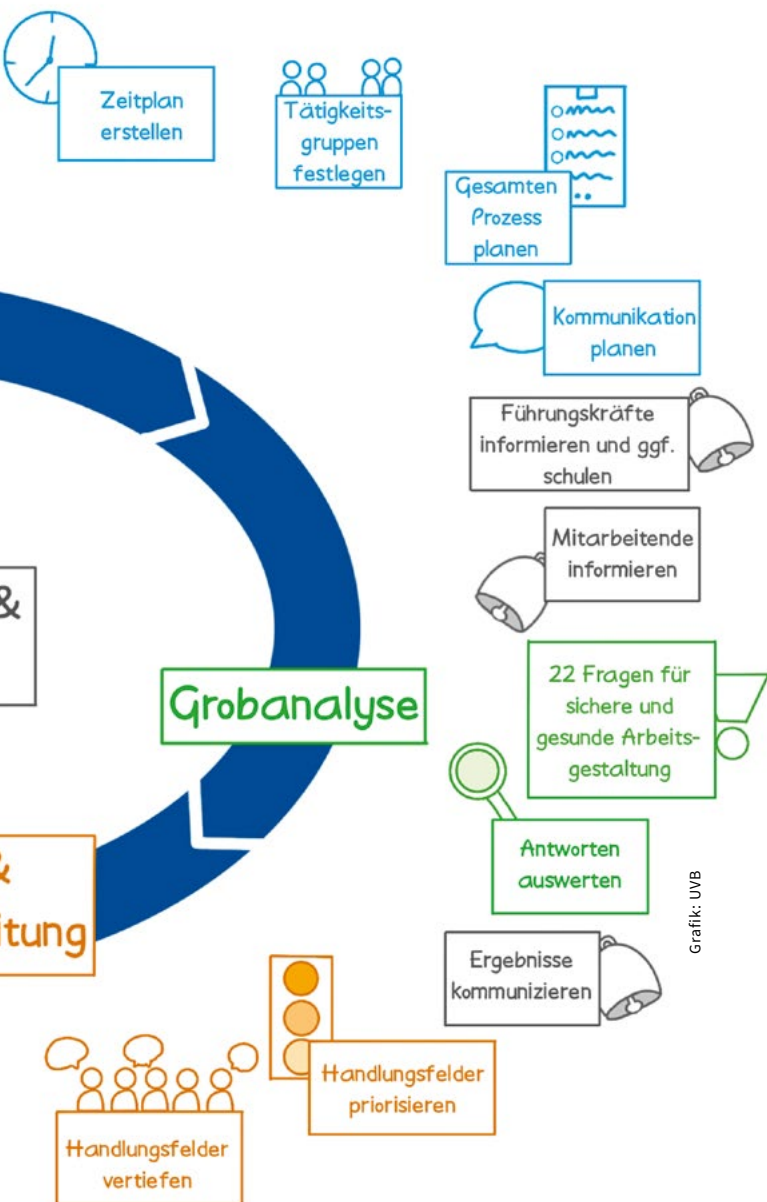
Zeitplan erstellen

Tätigkeitsgruppen festlegen

Gesamten Prozess planen

Kommunikation planen

Führungskräfte informieren und ggf. schulen

Mitarbeitende informieren

&

Grobanalyse

22 Fragen für sichere und gesunde Arbeitsgestaltung

Antworten auswerten

&

itung

Ergebnisse kommunizieren

Handlungsfelder priorisieren

Handlungsfelder vertiefen

Grafik: UVB